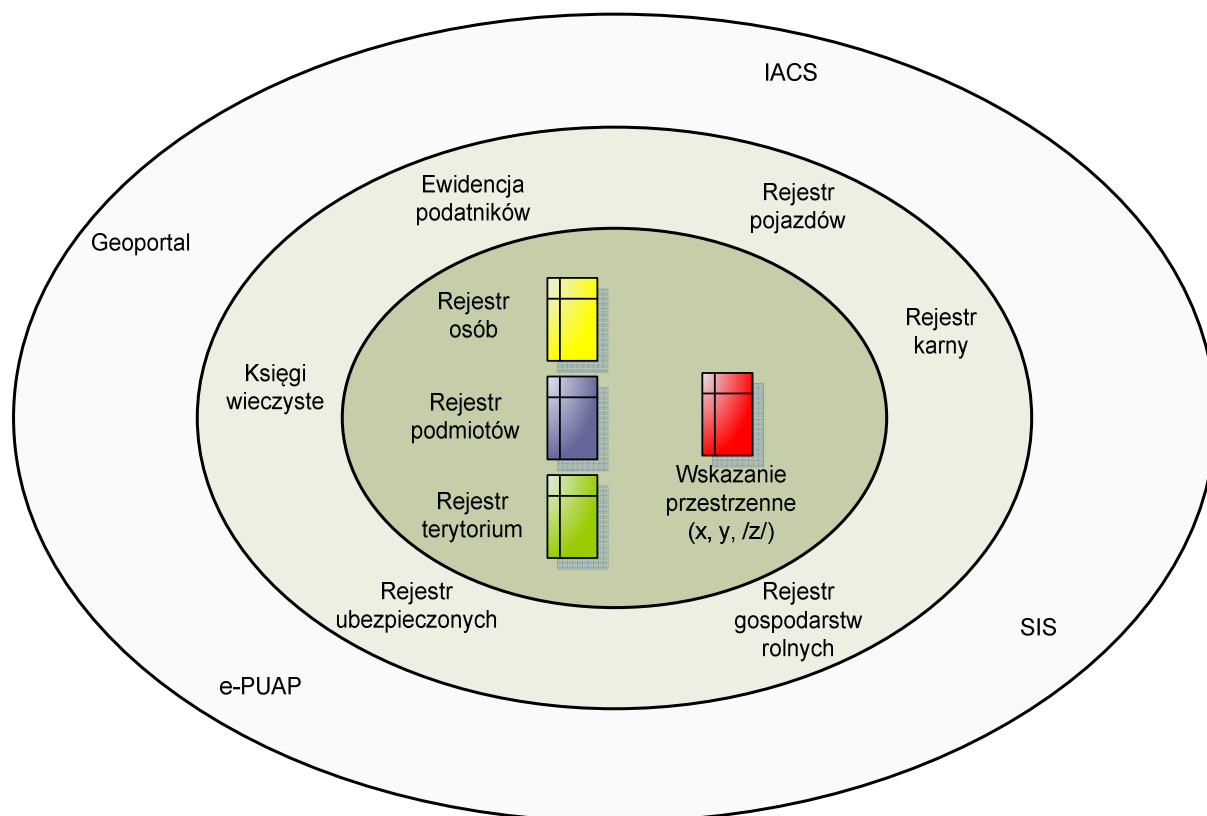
IACS

Ewidencja podatników

Rejestr pojazdów

Geoportal

Rejestr osób

Rejestr karny

Księgi wieczyste

Rejestr podmiotów

Rejestr terytorium

Wskazanie przestrzenne (x, y, /z/)

Rejestr ubezpieczonych

Rejestr gospodarstw rolnych

SIS

e-PUAP